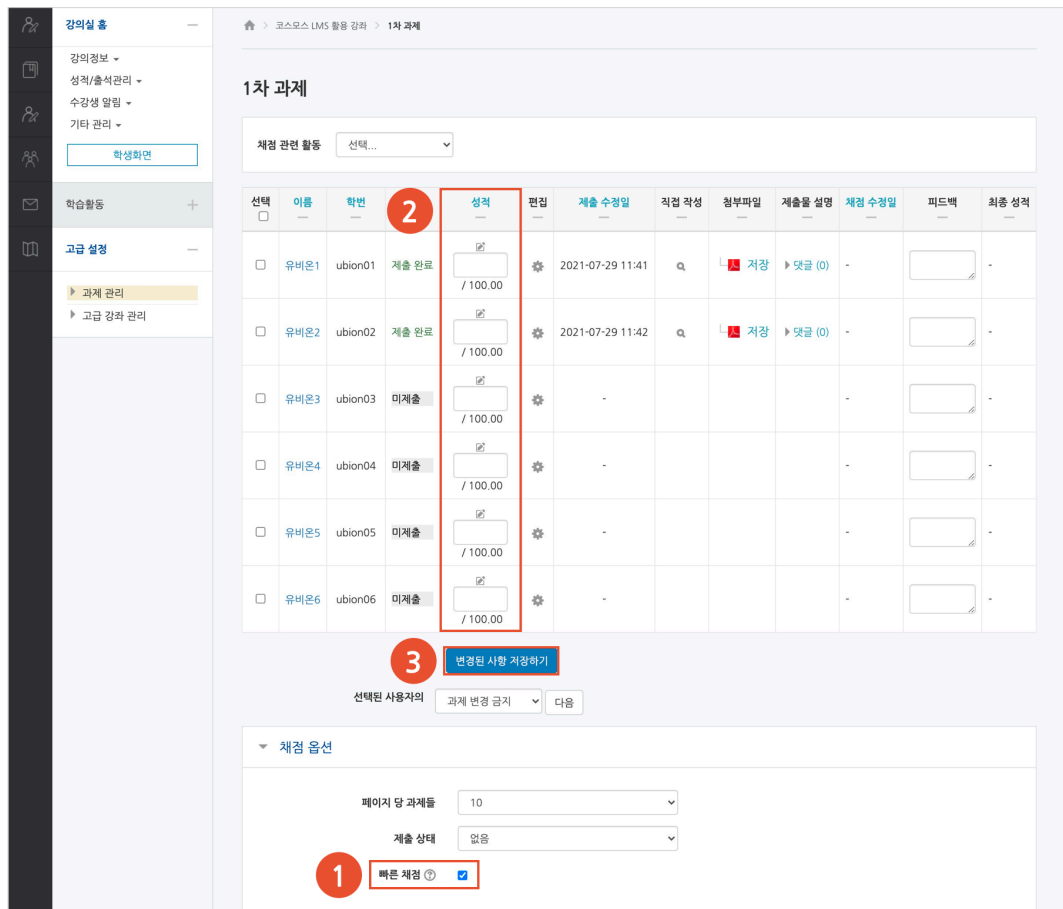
강의실 홈
강의정보
성적/출석관리
수강생 알림
기타 관리
학생화면

학습활동

고급 설정
과제 관리
고급 강좌 관리

코스모스 LMS 활용 강좌 > 1차 과제

1차 과제

채점 관련 활동 선택...

2

| 선택 | 이름 | 학번 | | 성적 | 편집 | 제출 수정일 | 직접 작성 | 첨부파일 | 제출물 설명 | 채점 수정일 | 피드백 | 최종 성적 |
|---|---|---|---|---|---|---|---|---|---|---|---|---|
| | 유비온1 | ubion01 | 제출 완료 | / 100.00 | | 2021-07-29 11:41 | | 저장 | 댓글 (0) | - | | - |
| | 유비온2 | ubion02 | 제출 완료 | / 100.00 | | 2021-07-29 11:42 | | 저장 | 댓글 (0) | - | | - |
| | 유비온3 | ubion03 | 미제출 | / 100.00 | | - | | | | - | | - |
| | 유비온4 | ubion04 | 미제출 | / 100.00 | | - | | | | - | | - |
| | 유비온5 | ubion05 | 미제출 | / 100.00 | | - | | | | - | | - |
| | 유비온6 | ubion06 | 미제출 | / 100.00 | | - | | | | - | | - |

3 변경된 사항 저장하기

선택된 사용자의 과제 변경 금지 다음

채점 옵션

페이지 당 과제들 10
제출 상태 없음
1 빠른 채점